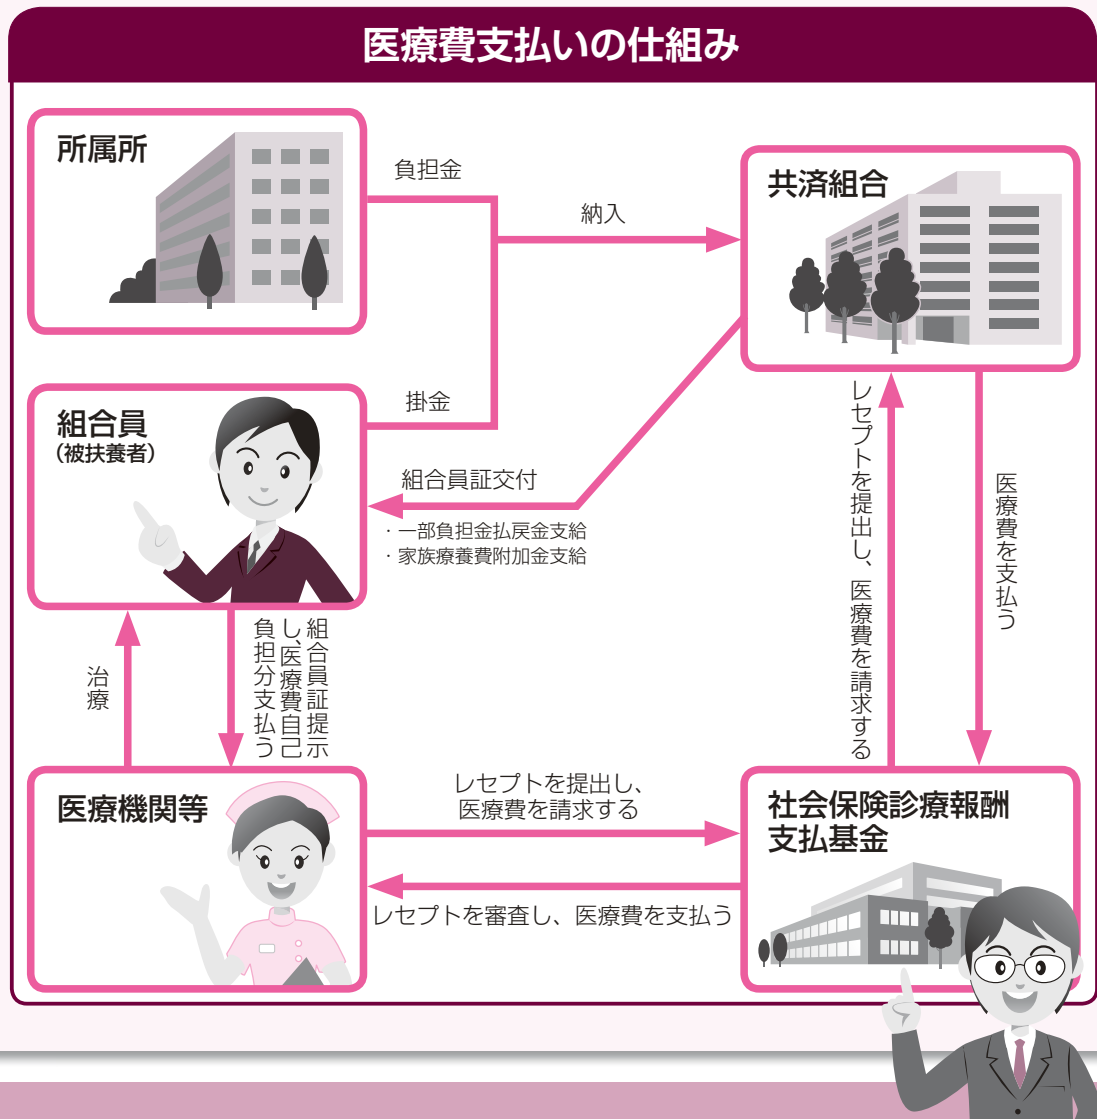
医療費支払いの仕組み

所属所

負担金

納入

共済組合

組合員
（被扶養者）

掛金

組合員証交付

・一部負担金払戻金支給
・家族療養費附加金支給

レセプトを提出し、医療費を請求する

医療費を支払う

治療

組合員証提示し、医療費自己負担分支払う

医療機関等

レセプトを提出し、医療費を請求する

社会保険診療報酬支払基金

レセプトを審査し、医療費を支払う